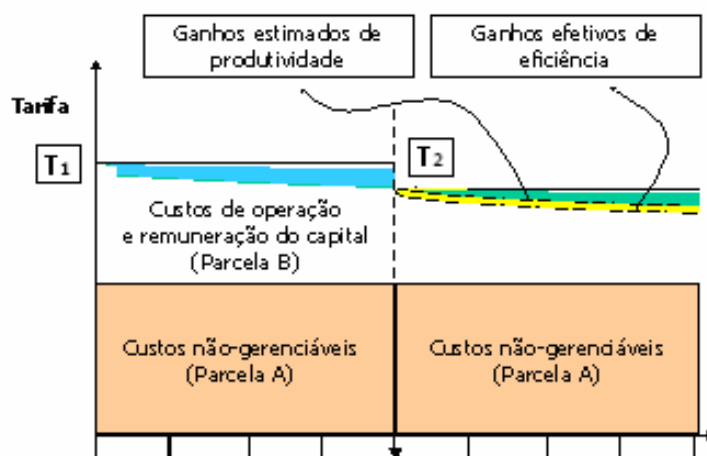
Ganhos estimados de produtividade

Ganhos efetivos de eficiência

Tarifa

$T_1$

$T_2$

Custos de operação e remuneração do capital (Parcela B)

Custos não-gerenciáveis (Parcela A)

Custos não-gerenciáveis (Parcela A)